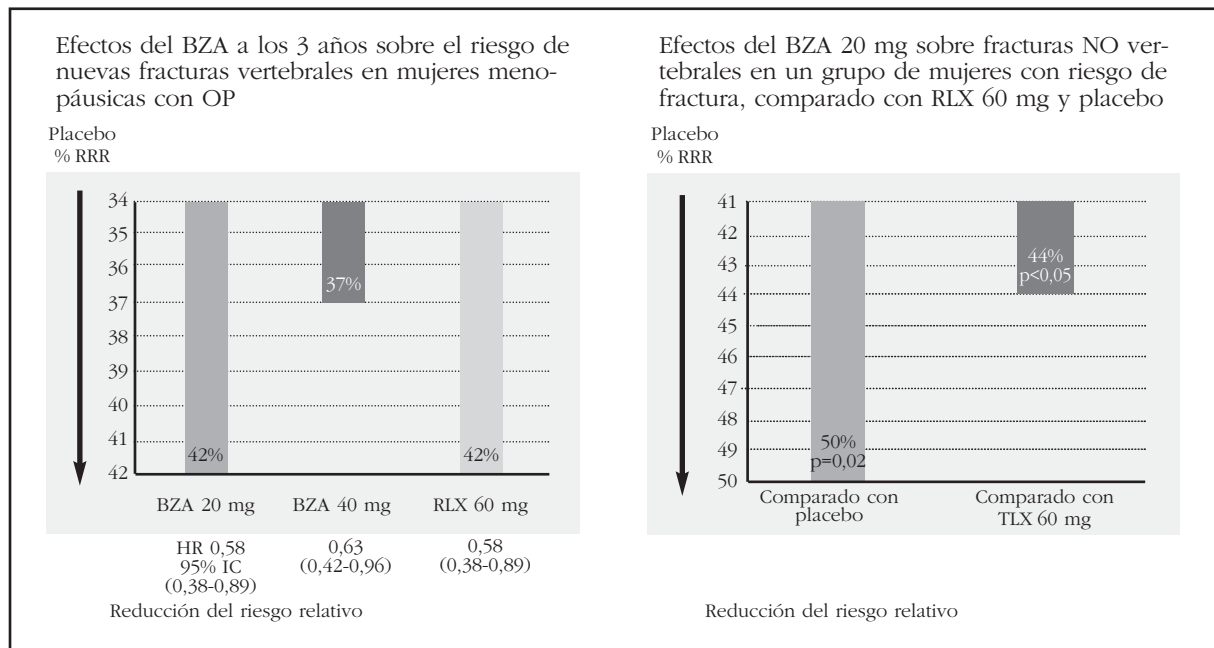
Efectos del BZA a los 3 años sobre el riesgo de nuevas fracturas vertebrales en mujeres menopáusicas con OP

Placebo
% RRR

34
35
36
37
38
39
40
41
42

42%
37%
42%

BZA 20 mg
BZA 40 mg
RLX 60 mg

HR 0,58
95% IC
(0,38-0,89)

0,63
(0,42-0,96)

0,58
(0,38-0,89)

Reducción del riesgo relativo

Efectos del BZA 20 mg sobre fracturas NO vertebrales en un grupo de mujeres con riesgo de fractura, comparado con RLX 60 mg y placebo

Placebo
% RRR

41
42
43
44
45
46
47
48
49
50

50%
p=0,02

44%
p<0,05

Comparado con placebo

Comparado con TLX 60 mg

Reducción del riesgo relativo